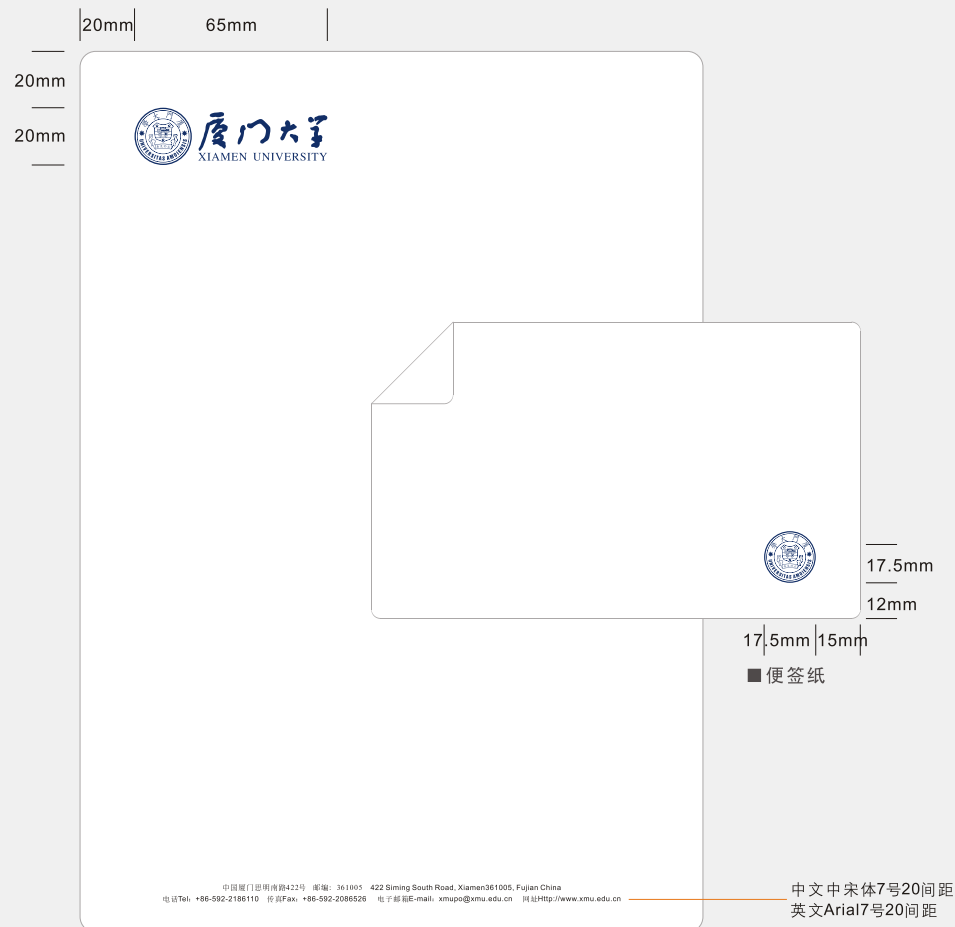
20mm 65mm

20mm

20mm

厦门大学
XIAMEN UNIVERSITY

17.5mm

12mm

17.5mm 15mm

■便签纸

中国厦门思明南路422号 邮编：361005 422 Siming South Road, Xiamen361005, Fujian China
电话Tel：+86-592-2186110 传真Fax：+86-592-2086526 电子邮箱E-mail：xmupo@xmu.edu.cn 网址Http://www.xmu.edu.cn

中文中宋体7号20间距
英文Arial7号20间距